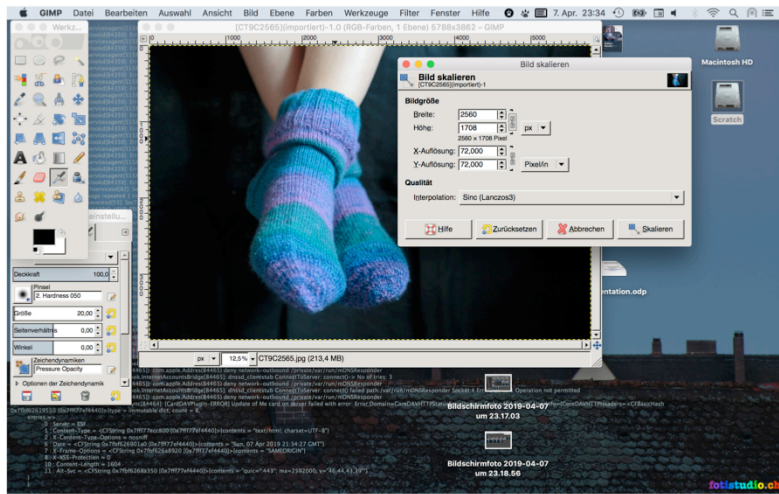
GIMP Datei Bearbeiten Auswahl Ansicht Bild Ebene Farben Werkzeuge Filter Fenster Hilfe 7. Apr. 23:34

Werkz...

[CT9C2565]-(importiert)-1.0 (RGB-Farben, 1 Ebene) 5788x3862 – GIMP

Macintosh HD

Scratch

Bild skalieren

Bild skalieren
[CT9C2565]-(importiert)-1

Bildgröße

Breite: 2560

Höhe: 1708

2560 × 1708 Pixel

px

X-Auflösung: 72,000

Y-Auflösung: 72,000

Pixel/in

Qualität

Interpolation: Sinc (Lanczos3)

Hilfe

Zurücksetzen

Abbrechen

Skalieren

Deckkraft 100,0

Pinsel

2. Hardness 050

Größe 20,00

Seitenverhältnis 0,00

Winkel 0,00

Zeichendynamiken

Pressure Opacity

Optionen der Zeichendynamik

px 12,5% CT9C2565.jpg (213,4 MB)

entation.odp

Bildschirmfoto 2019-04-07 um 23.17.03

Bildschirmfoto 2019-04-07 um 23.18.56

fotostudio.ch